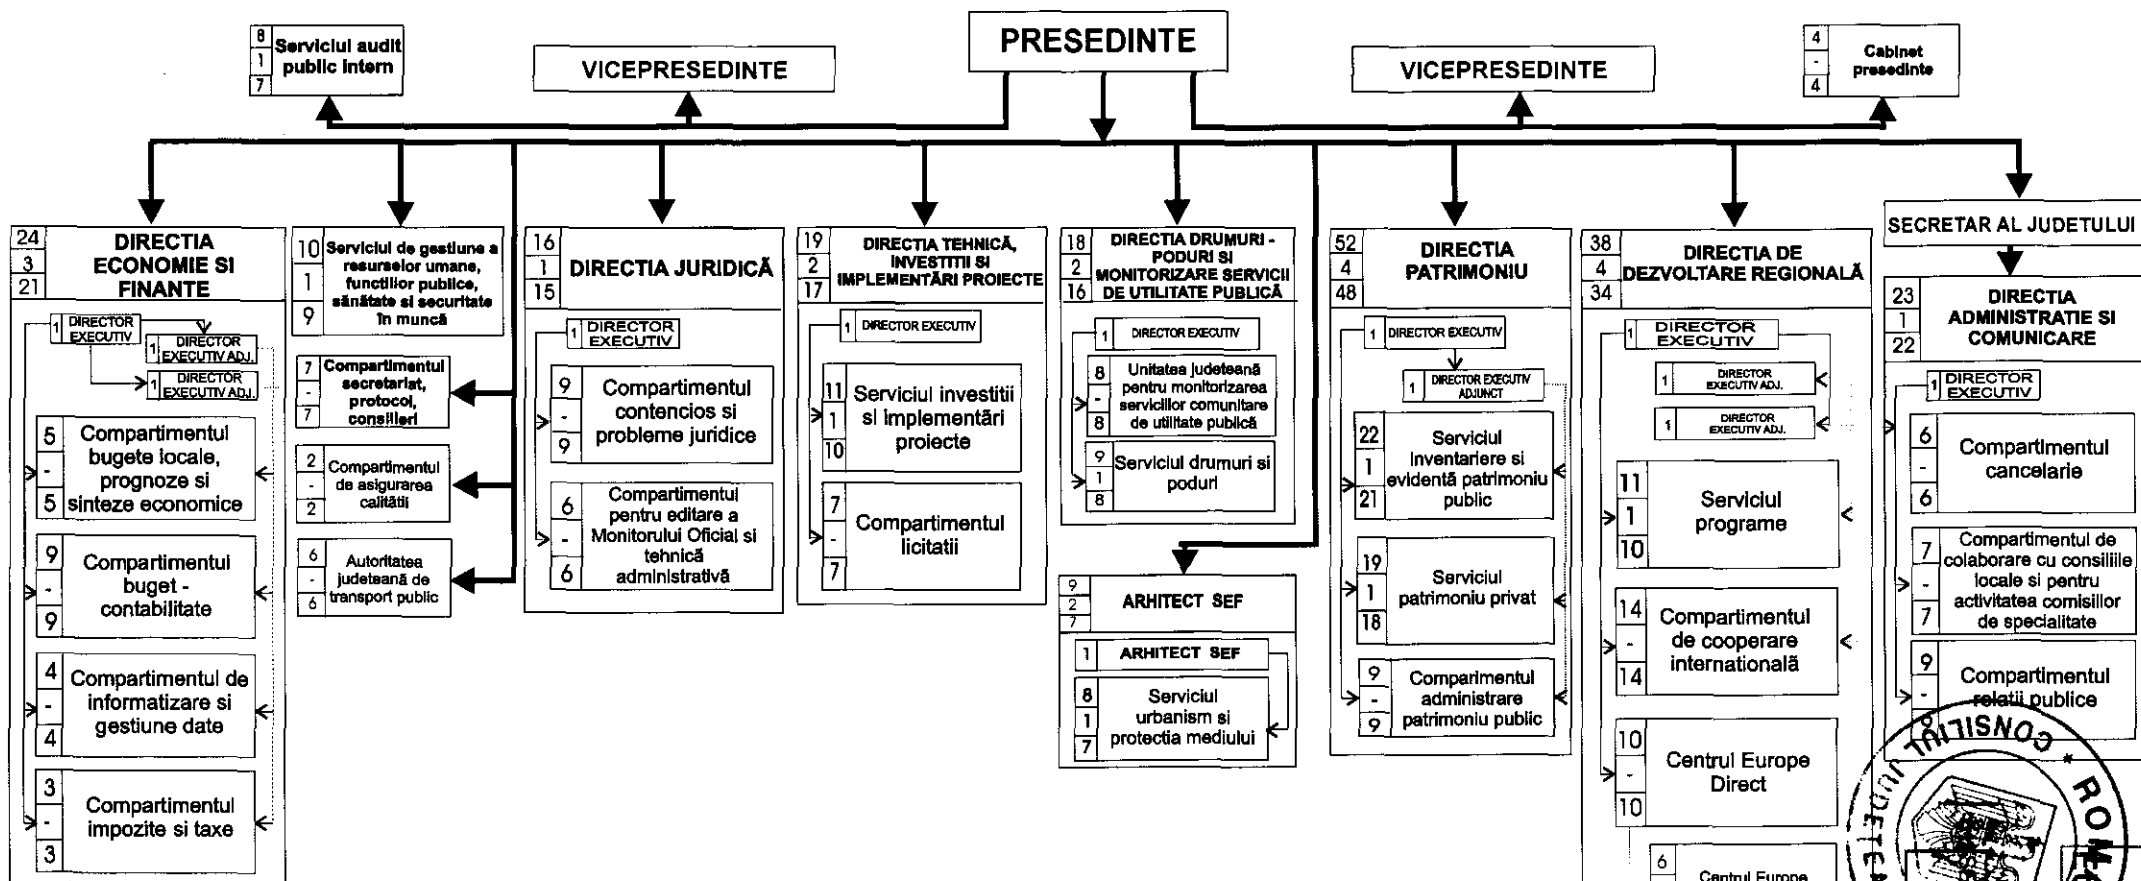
PRESEDINTE

8
1
7
Serviciul audit public intern

VICEPRESEDINTE

VICEPRESEDINTE

4
-
4
Cabinet presedinte

24
3
21
DIRECTIA ECONOMIE SI FINANTE

1 DIRECTOR EXECUTIV
1 DIRECTOR EXECUTIV ADJ.
1 DIRECTOR EXECUTIV ADJ.

5
-
5
Compartimentul bugete locale, prognoze si sinteze economice

9
-
9
Compartimentul buget - contabilitate

4
-
4
Compartimentul de informatizare si gestiune date

3
-
3
Compartimentul impozite si taxe

10
1
9
Serviciul de gestiune a resurselor umane, functiilor publice, sănătate si securitate în muncă

7
-
7
Compartimentul secretariat, protocol, consilieri

2
-
2
Compartimentul de asigurarea calitătii

6
-
6
Autoritatea judeteană de transport public

16
1
15
DIRECTIA JURIDICĂ

1 DIRECTOR EXECUTIV

9
-
9
Compartimentul contencios si probleme juridice

6
-
6
Compartimentul pentru editare a Monitorului Oficial si tehnică administrativă

19
2
17
DIRECTIA TEHNICĂ, INVESTITII SI IMPLEMENTĂRI PROIECTE

1 DIRECTOR EXECUTIV

11
1
10
Serviciul investitii si implementări proiecte

7
-
7
Compartimentul licitatii

18
2
16
DIRECTIA DRUMURI - PODURI SI MONITORIZARE SERVICII DE UTILITATE PUBLICĂ

1 DIRECTOR EXECUTIV

8
-
8
Unitatea judeteană pentru monitorizarea serviciilor comunitare de utilitate publică

9
1
8
Serviciul drumuri si poduri

9
2
7
ARHITECT SEF

1 ARHITECT SEF

8
1
7
Serviciul urbanism si protectia mediului

52
4
48
DIRECTIA PATRIMONIU

1 DIRECTOR EXECUTIV
1 DIRECTOR EXECUTIV ADJUNCT

22
1
21
Serviciul inventariere si evidentă patrimoniu public

19
1
18
Serviciul patrimoniu privat

9
-
9
Comparimentul administrare patrimoniu public

38
4
34
DIRECTIA DE DEZVOLTARE REGIONALĂ

1 DIRECTOR EXECUTIV
1 DIRECTOR EXECUTIV ADJ.
1 DIRECTOR EXECUTIV ADJ.

11
1
10
Serviciul programe

14
-
14
Compartimentul de cooperare internatională

10
-
10
Centrul Europe Direct

6
Centrul Europe

SECRETAR AL JUDETULUI

23
1
22
DIRECTIA ADMINISTRATIE SI COMUNICARE

1 DIRECTOR EXECUTIV

6
-
6
Compartimentul cancelarie

7
-
7
Compartimentul de colaborare cu consiliile locale si pentru activitatea comisiilor de specialitate

9
-
Compartimentul relatii publice

CONSILIUL JUDETEAN * RO